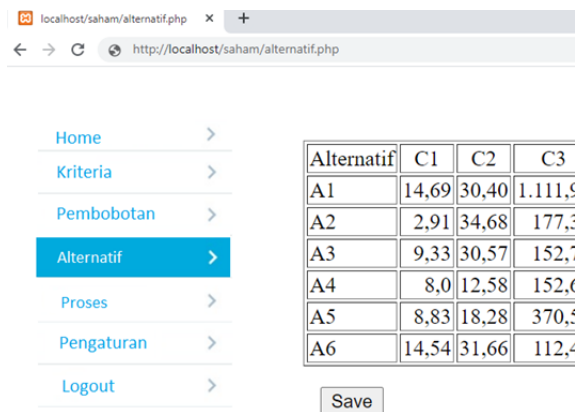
localhost/saham/alternatif.php

http://localhost/saham/alternatif.php

Home
Kriteria
Pembobotan
Alternatif
Proses
Pengaturan
Logout

| Alternatif | C1 | C2 | C3 |
|---|---|---|---|
| A1 | 14,69 | 30,40 | 1.111,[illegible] |
| A2 | 2,91 | 34,68 | 177,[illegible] |
| A3 | 9,33 | 30,57 | 152,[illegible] |
| A4 | 8,0 | 12,58 | 152,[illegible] |
| A5 | 8,83 | 18,28 | 370,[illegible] |
| A6 | 14,54 | 31,66 | 112,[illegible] |

Save